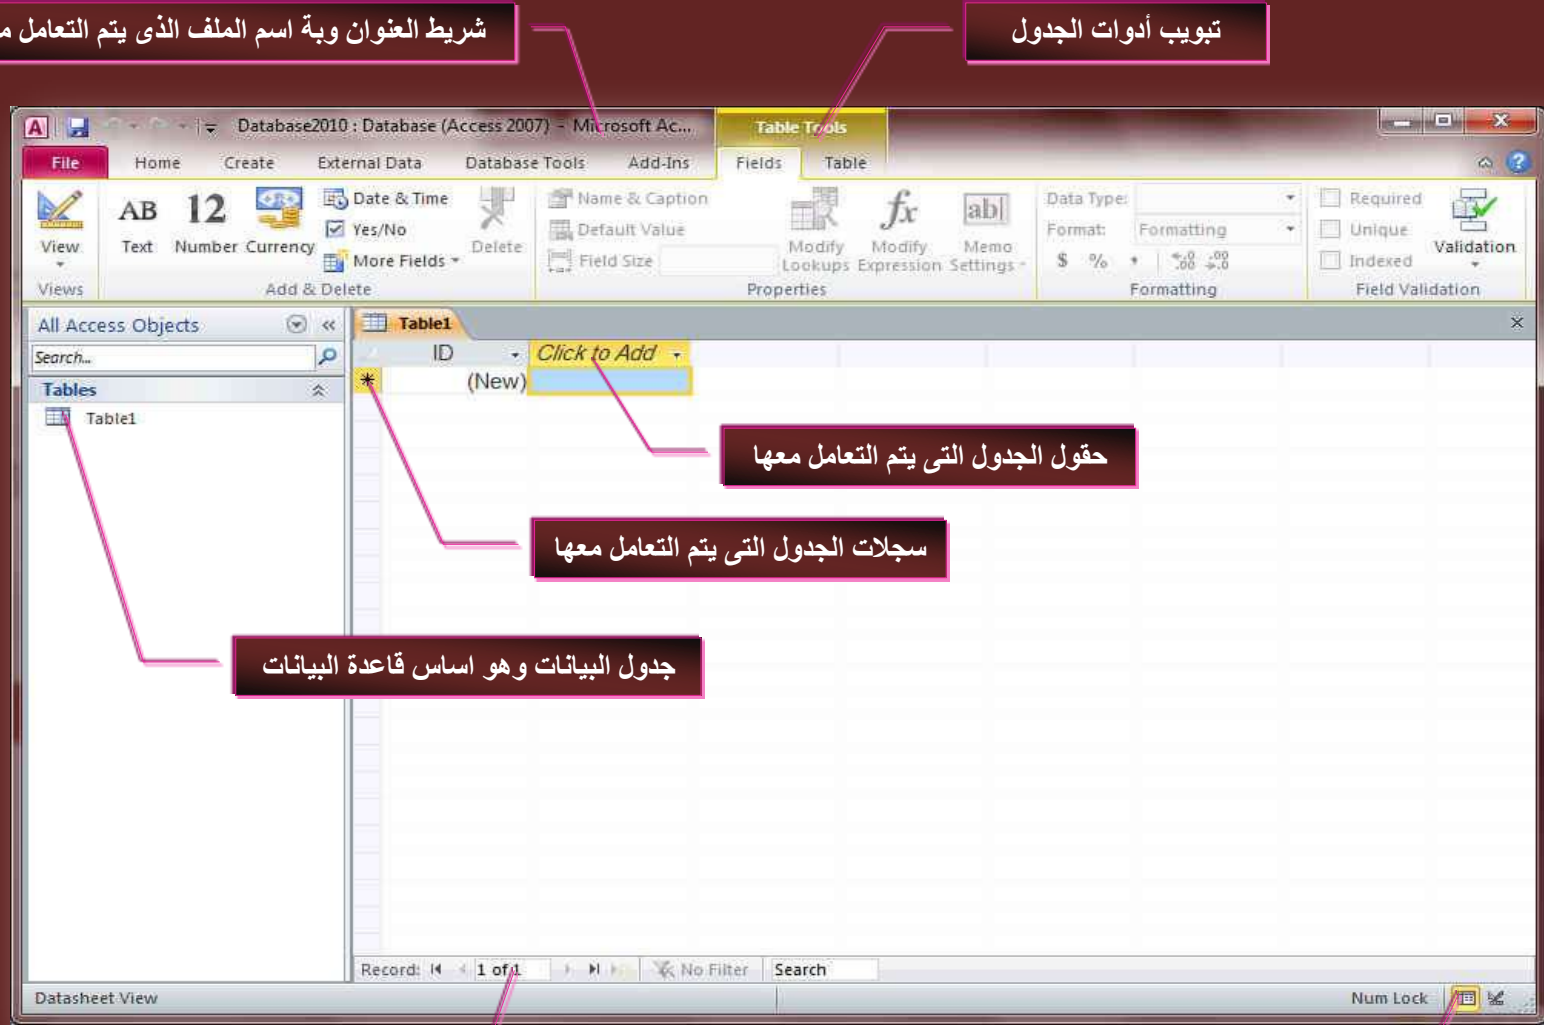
شريط العنوان وبة اسم الملف الذى يتم التعامل م

تبويب أدوات الجدول

Database2010 : Database (Access 2007) - Microsoft Ac...

Table Tools

File | Home | Create | External Data | Database Tools | Add-Ins | Fields | Table

View
Views

AB Text
12 Number
Currency
Date & Time
Yes/No
More Fields
Delete
Add & Delete

Name & Caption
Default Value
Field Size
Modify Lookups
$fx$ Modify Expression
ab| Memo Settings
Properties

Data Type:
Format: Formatting
$ %
Formatting

Required
Unique
Indexed
Validation
Field Validation

All Access Objects
Search...
Tables
Table1

Table1

ID
Click to Add
(New)

حقول الجدول التى يتم التعامل معها

سجلات الجدول التى يتم التعامل معها

جدول البيانات وهو اساس قاعدة البيانات

Record: 1 of 1
No Filter
Search

Datasheet View
Num Lock